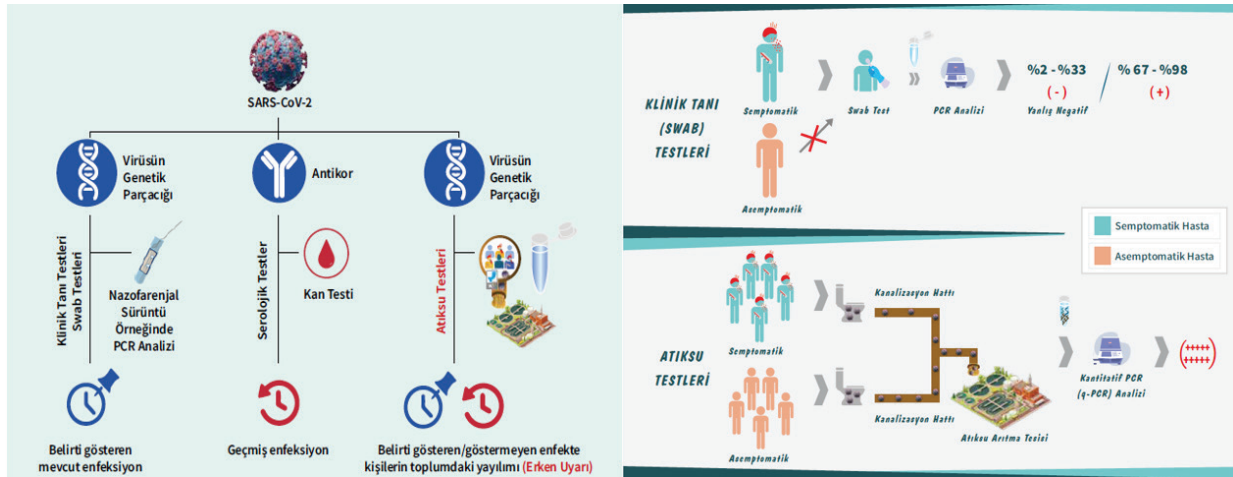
SARS-CoV-2

Virüsün Genetik Parçacığı

Antikor

Virüsün Genetik Parçacığı

Klinik Tanı Testleri Swab Testleri

Nazofarenjal Süründü Örneğinde PCR Analizi

Serolojik Testler

Kan Testi

Atıksu Testleri

Belirti gösteren mevcut enfeksiyon

Geçmiş enfeksiyon

Belirti gösteren/göstermeyen enfekte kişilerin toplumdaki yayılımı (Erken Uyarı)

KLİNİK TANI (SWAB) TESTLERİ

Semptomatik

Swab Test

PCR Analizi

%2 - %33
(-)
Yanlış Negatif

% 67 - %98
(+)

Asemptomatik

Semptomatik Hasta

Asemptomatik Hasta

ATIKSU TESTLERİ

Semptomatik

Kanalizasyon Hattı

Asemptomatik

Kanalizasyon Hattı

Atıksu Arıtma Tesisi

Kantitatif PCR (q-PCR) Analizi

(++++++)